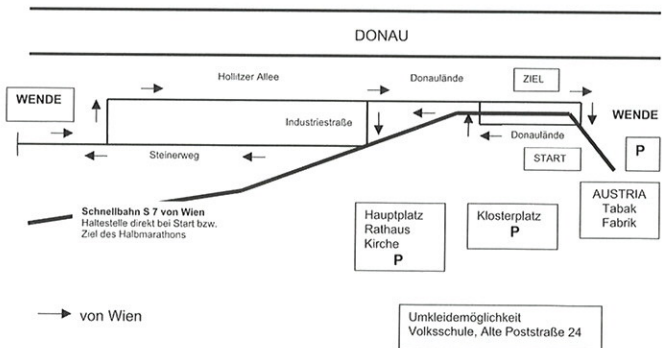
DONAU

Hollitzer Allee

Donaulände

ZIEL

WENDE

WENDE

Industriestraße

Donaulände

Steinerweg

START

P

Schnellbahn S 7 von Wien
Haltestelle direkt bei Start bzw. Ziel des Halbmarathons

Hauptplatz
Rathaus
Kirche
P

Klosterplatz
P

AUSTRIA
Tabak
Fabrik

von Wien

Umkleidemöglichkeit
Volksschule, Alte Poststraße 24